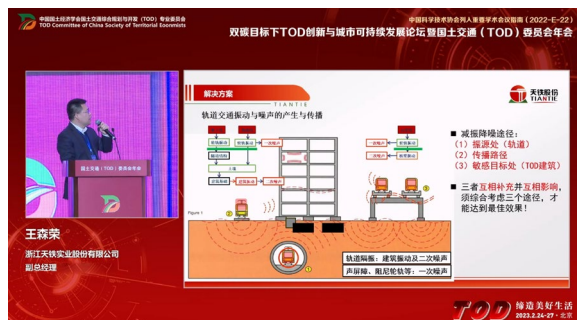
中国国土经济学会国土交通导向规划与开发（TOD）专业委员会
TOD Committee of China Society of Territorial Economists

中国科学技术协会列入重要学术会议指南（2022-E-22）

双碳目标下TOD创新与城市可持续发展论坛暨国土交通（TOD）委员会年会

国土交通（TOD）委员会年会

王森荣
浙江天铁实业股份有限公司
副总经理

解决方案
TIANTIE
天铁股份
TIANTIE

轨道交通振动与噪声的产生与传播

Figure 1

■ 减振降噪途径：
（1）振源处（轨道）
（2）传播路径
（3）敏感目标处（TOD建筑）

■ 三者互相补充并互相影响，须综合考虑三个途径，才能达到最佳效果！

轨道隔振：建筑振动及二次噪声
声屏障、阻尼轮轨等：一次噪声

TOD 缔造美好生活
2023.2.24-27 · 北京